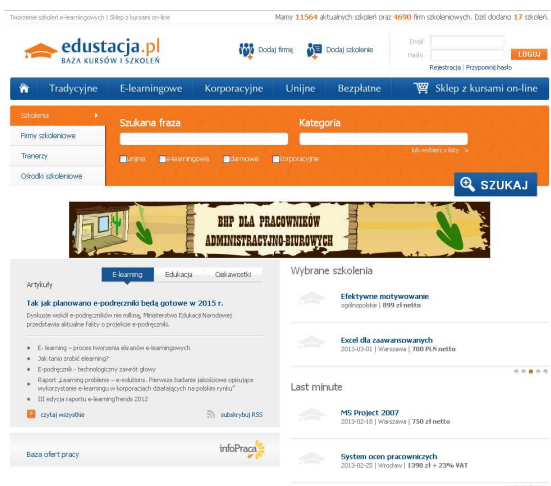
Tworzenie szkoleń e-learningowych | Sklep z kursami on-line

Mamy 11564 aktualnych szkoleń oraz 4690 firm szkoleniowych. Dziś dodano 17 szkoleń.

edustacja.pl
BAZA KURSÓW I SZKOLEŃ

Dodaj firmę
Dodaj szkolenie

Email
Hasło
LOGUJ
Rejestracja | Przypomnij hasło

Tradycyjne
E-learningowe
Korporacyjne
Unijne
Bezpłatne
Sklep z kursami on-line

Szkolenia
Firmy szkoleniowe
Trenerzy
Ośrodki szkoleniowe

Szukana fraza
Kategoria
lub wybierz z listy
unijne
e-learningowe
darmowe
korporacyjne

SZUKAJ

BHP DLA PRACOWNIKÓW ADMINISTRACYJNO-BIUROWYCH

Artykuły
E-learning
Edukacja
Ciekawostki

Tak jak planowano e-podręczniki będą gotowe w 2015 r.
Dyskusje wokół e-podręczników nie milkną. Ministerstwo Edukacji Narodowej przedstawia aktualne fakty o projekcie e-podręczniki.

E-learning – proces tworzenia ekranów e-learningowych
Jak tanio zrobić elearning?
E-podręczniki - technologiczny zawrót głowy
Raport „Learning problems – e-solutions. Pierwsze badanie jakościowe opisujące wykorzystanie e-learningu w korporacjach działających na polskim rynku"
III edycja raportu e-learningFriends 2012

czytaj wszystkie
subskrybuj RSS

Baza ofert pracy
infoPraca

Wybrane szkolenia

Efektywne motywowanie
ogólnopolskie | 899 zł netto

Excel dla zaawansowanych
2013-03-01 | Warszawa | 700 PLN netto

Last minute

MS Project 2007
2013-02-18 | Warszawa | 750 zł netto

System ocen pracowniczych
2013-02-25 | Wrocław | 1390 zł + 23% VAT